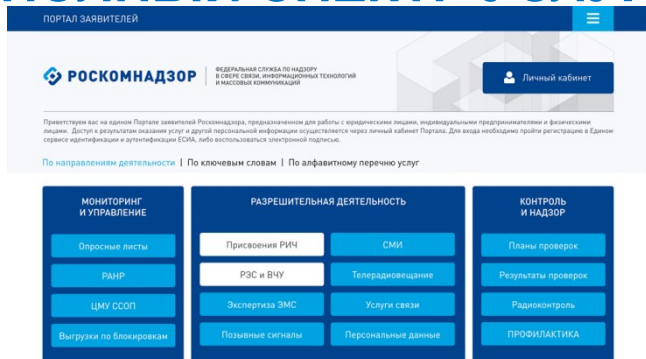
ПОРТАЛ ЗАЯВИТЕЛЕЙ

РОСКОМНАДЗОР

ФЕДЕРАЛЬНАЯ СЛУЖБА ПО НАДЗОРУ В СФЕРЕ СВЯЗИ, ИНФОРМАЦИОННЫХ ТЕХНОЛОГИЙ И МАССОВЫХ КОММУНИКАЦИЙ

Личный кабинет

Приветствуем вас на едином Портале заявителей Роскомнадзора, предназначенном для работы с юридическими лицами, индивидуальными предпринимателями и физическими лицами. Доступ к результатам оказания услуг и другой персональной информации осуществляется через личный кабинет Портала. Для входа необходимо пройти регистрацию в Едином сервисе идентификации и аутентификации ЕСИА, либо воспользоваться электронной подписью.

По направлениям деятельности | По ключевым словам | По алфавитному перечню услуг

МОНИТОРИНГ И УПРАВЛЕНИЕ

Опросные листы

РАНР

ЦМУ ССОП

Выгрузки по блокировкам

РАЗРЕШИТЕЛЬНАЯ ДЕЯТЕЛЬНОСТЬ

Присвоения РИЧ

СМИ

РЭС и ВЧУ

Телерадиовещание

Экспертиза ЭМС

Услуги связи

Позывные сигналы

Персональные данные

КОНТРОЛЬ И НАДЗОР

Планы проверок

Результаты проверок

Радиоконтроль

ПРОФИЛАКТИКА